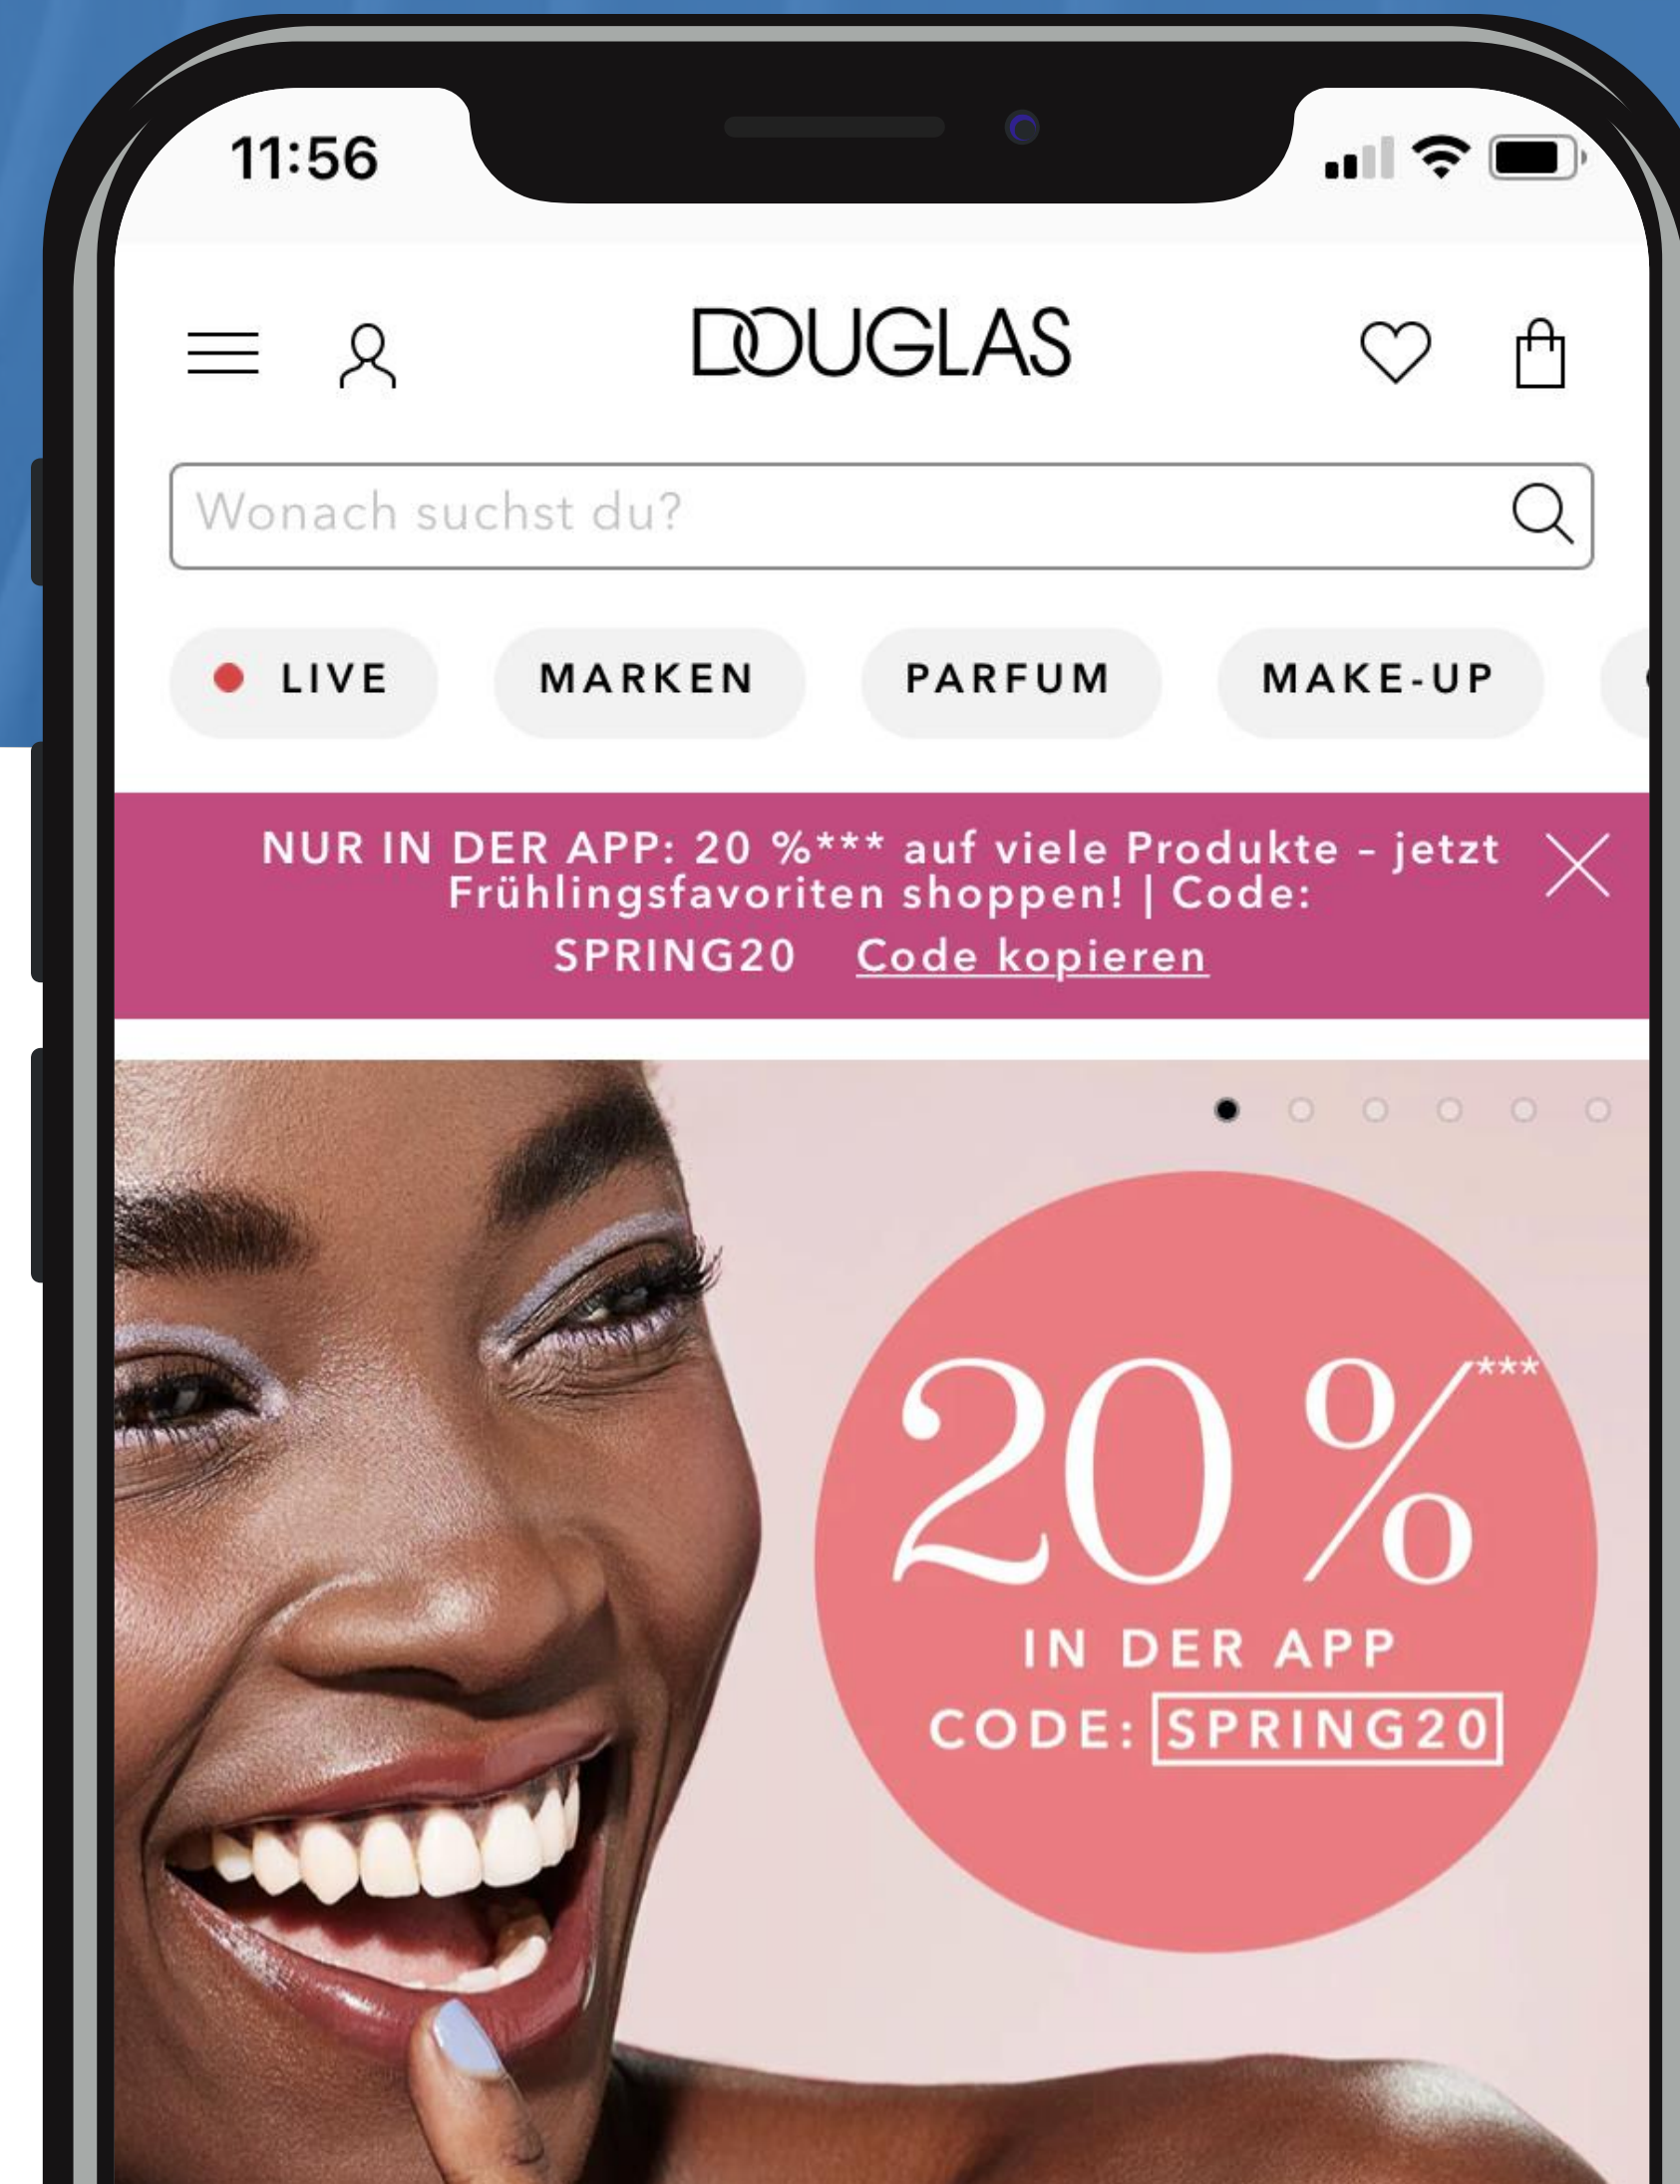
11:56

DOUGLAS

Wonach suchst du?

LIVE MARKEN PARFUM MAKE-UP

NUR IN DER APP: 20 %*** auf viele Produkte – jetzt Frühlingsfavoriten shoppen! | Code: SPRING20 Code kopieren

20 %***

IN DER APP

CODE: SPRING20